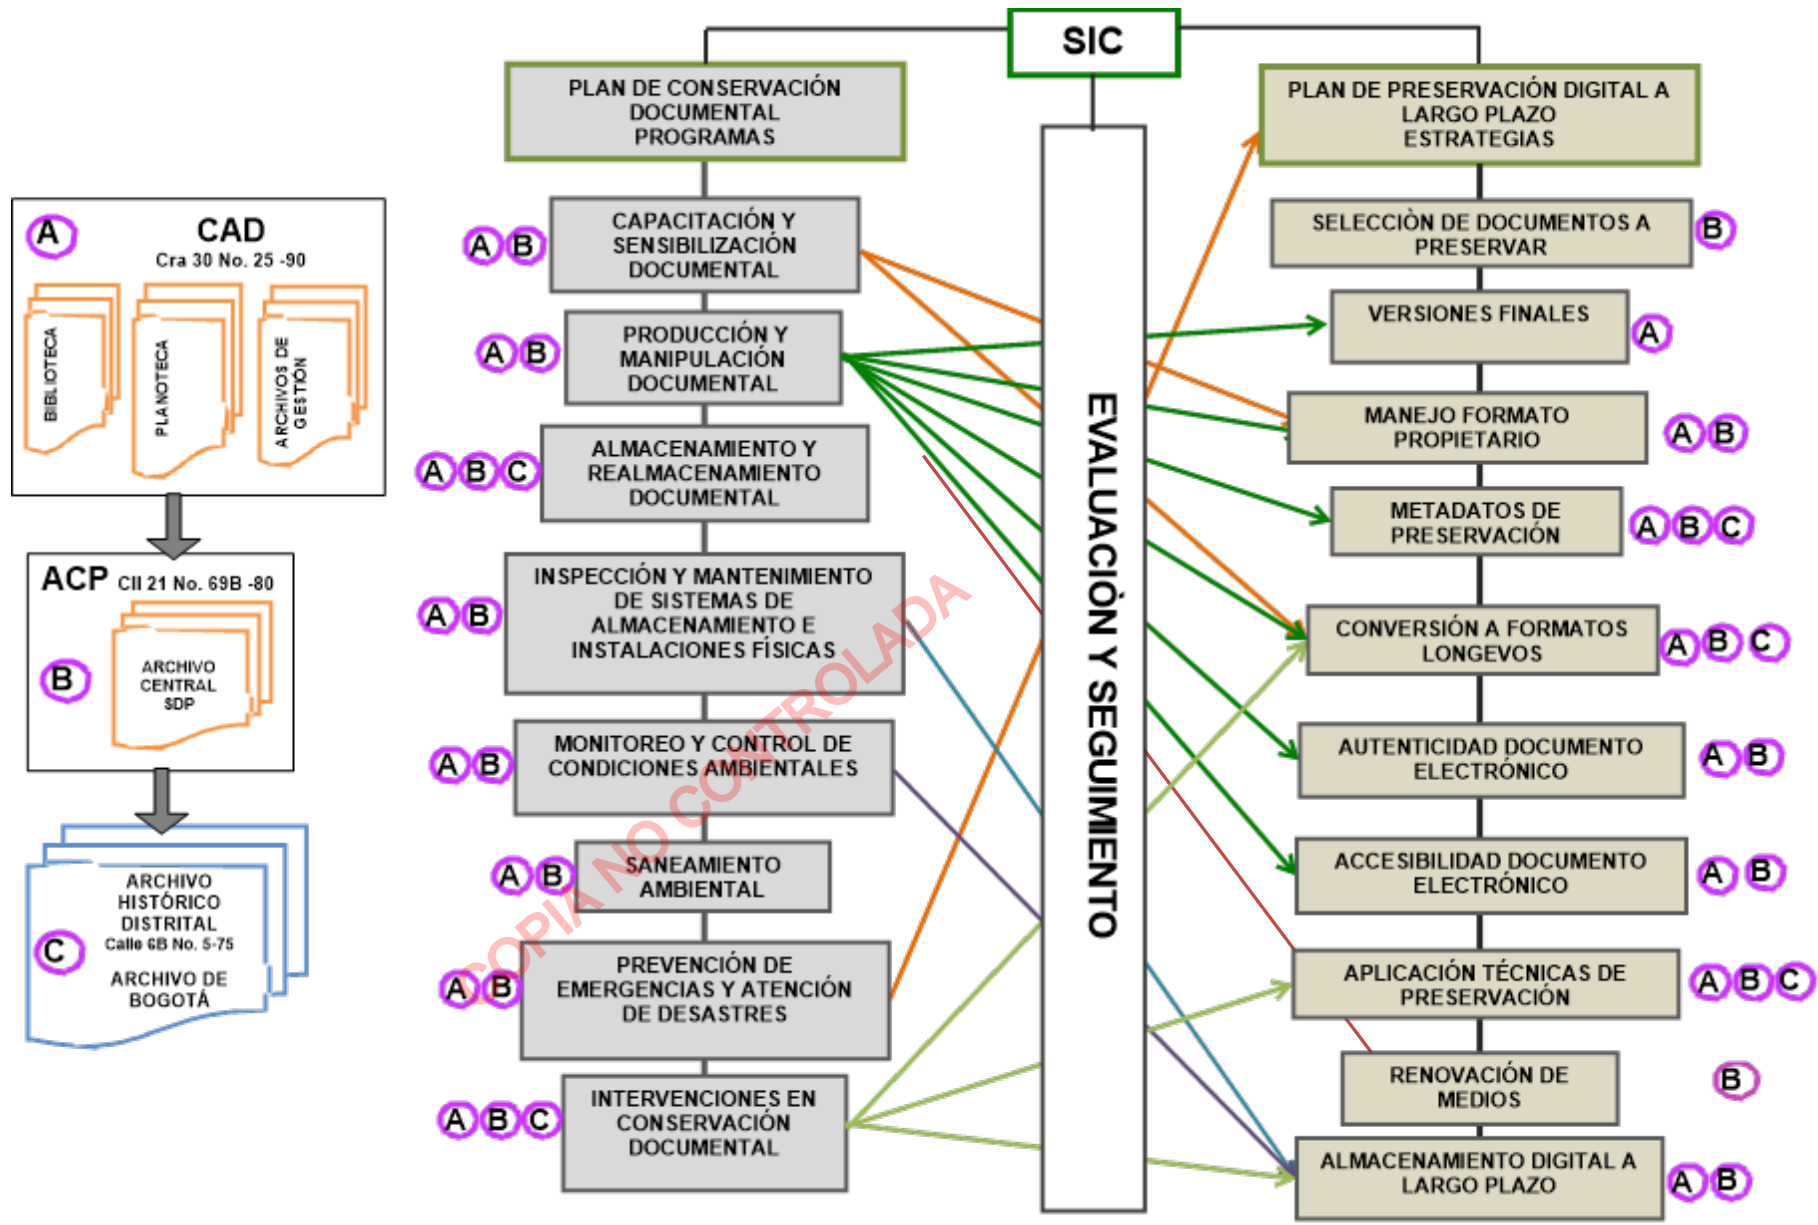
SIC

A CAD
Cra 30 No. 25 -90
BIBLIOTECA
PLANOTECA
ARCHIVOS DE GESTIÓN

ACP Cll 21 No. 69B -80
B
ARCHIVO CENTRAL SDP

C
ARCHIVO HISTÓRICO DISTRITAL
Calle 6B No. 5-75
ARCHIVO DE BOGOTÁ

PLAN DE CONSERVACIÓN DOCUMENTAL PROGRAMAS

A B CAPACITACIÓN Y SENSIBILIZACIÓN DOCUMENTAL
A B PRODUCCIÓN Y MANIPULACIÓN DOCUMENTAL
A B C ALMACENAMIENTO Y REALMACENAMIENTO DOCUMENTAL
A B INSPECCIÓN Y MANTENIMIENTO DE SISTEMAS DE ALMACENAMIENTO E INSTALACIONES FÍSICAS
A B MONITOREO Y CONTROL DE CONDICIONES AMBIENTALES
A B SANEAMIENTO AMBIENTAL
A B PREVENCIÓN DE EMERGENCIAS Y ATENCIÓN DE DESASTRES
A B C INTERVENCIONES EN CONSERVACIÓN DOCUMENTAL

EVALUACIÓN Y SEGUIMIENTO

PLAN DE PRESERVACIÓN DIGITAL A LARGO PLAZO ESTRATEGIAS

SELECCIÒN DE DOCUMENTOS A PRESERVAR B
VERSIONES FINALES A
MANEJO FORMATO PROPIETARIO A B
METADATOS DE PRESERVACIÓN A B C
CONVERSIÓN A FORMATOS LONGEVOS A B C
AUTENTICIDAD DOCUMENTO ELECTRÓNICO A B
ACCESIBILIDAD DOCUMENTO ELECTRÓNICO A B
APLICACIÓN TÉCNICAS DE PRESERVACIÓN A B C
RENOVACIÓN DE MEDIOS B
ALMACENAMIENTO DIGITAL A LARGO PLAZO A B

COPIA NO CONTROLADA